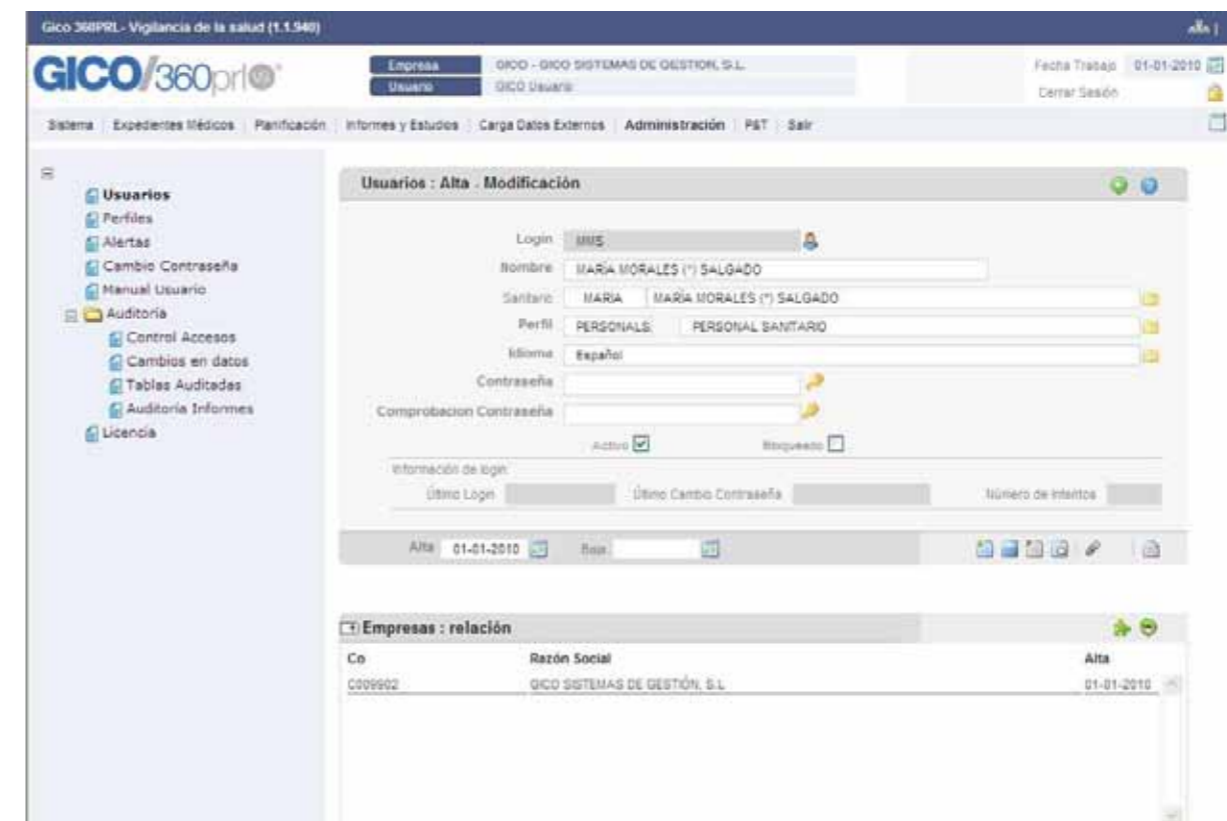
Gico 360PRL- Vigilancia de la salud (1.1.940)

GICO/360prl

Empresa GICO - GICO SISTEMAS DE GESTION, S.L.
Usuario GICO Usuario

Fecha Trabajo 01-01-2010
Cerrar Sesión

Sistema | Expedientes Médicos | Planificación | Informes y Estudios | Carga Datos Externos | Administración | P&T | Salir

Usuarios
Perfiles
Alertas
Cambio Contraseña
Manual Usuario
Auditoría
Control Accesos
Cambios en datos
Tablas Auditadas
Auditoría Informes
Licencia

Usuarios : Alta . Modificación

Login MMS
Nombre MARÍA MORALES (*) SALGADO
Sanitario MARIA MARÍA MORALES (*) SALGADO
Perfil PERSONALS PERSONAL SANITARIO
Idioma Español
Contraseña
Comprobacion Contraseña
Activo Bloqueado
Información de login
Último Login Último Cambio Contraseña Número de intentos

Alta 01-01-2010 Baja

Empresas : relación

| Co | Razón Social | Alta |
|---|---|---|
| C009902 | GICO SISTEMAS DE GESTIÓN, S.L. | 01-01-2010 |